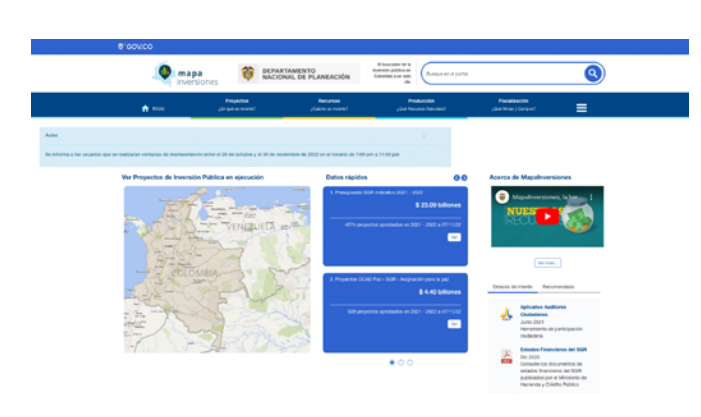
GOV.CO

mapa inversiones

DEPARTAMENTO NACIONAL DE PLANEACIÓN

El buscador de la inversión pública en Colombia a un solo clic

Busque en el portal

Inicio | Proyectos ¿En qué se invierte? | Recursos ¿Cuánto se invierte? | Producción ¿Qué Recursos Naturales? | Fiscalización ¿Qué Minas y Campos?

Aviso

Se informa a los usuarios que se realizaran ventanas de mantenimiento entre el 28 de octubre y el 26 de noviembre de 2022 en el horario de 7:00 pm a 11:00 pm

Ver Proyectos de Inversión Pública en ejecución

VENEZUELA

COLOMBIA

Datos rápidos

1. Presupuesto SGR indicativo 2021 - 2022

$ 23.09 billones

4074 proyectos aprobados en 2021 - 2022 a 07/11/22

Ver

2. Proyectos OCAD Paz - SGR - Asignación para la paz

$ 4.40 billones

328 proyectos aprobados en 2021 - 2022 a 07/11/22

Ver

Acerca de MapaInversiones

MapaInversiones, la her...

NUES
REGI

Ver más...

Enlaces de interés | Recomendados

Aplicativo Auditores Ciudadanos
Junio 2021
Herramienta de participación ciudadana.

Estados Financieros del SGR
Dic 2020
Consulte los documentos de estados financieros del SGR publicados por el Ministerio de Hacienda y Crédito Público